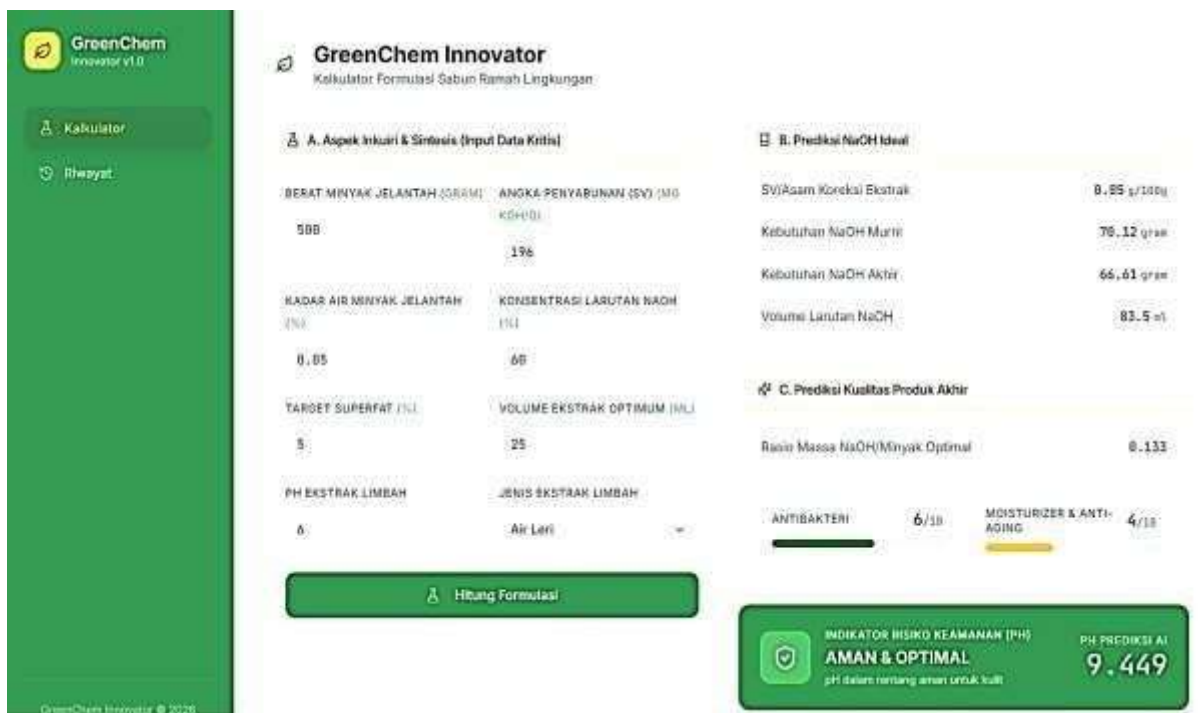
GreenChem
Innovator v1.0

Kalkulator

Riwayat

GreenChem Innovator © 2026

GreenChem Innovator
Kalkulator Formulasi Sabun Ramah Lingkungan

A. Aspek Inkuiri & Sintesis (Input Data Kritis)

BERAT MINYAK JELANTAH (GRAM)
500

ANGKA PENYABUNAN (SV) (MG KOH/G)
196

KADAR AIR MINYAK JELANTAH (%)
0.05

KONSENTRASI LARUTAN NAOH (%)
60

TARGET SUPERFAT (%)
5

VOLUME EKSTRAK OPTIMUM (ML)
25

PH EKSTRAK LIMBAH
6

JENIS EKSTRAK LIMBAH
Air Leri

Hitung Formulasi

B. Prediksi NaOH Ideal

SV/Asam Koreksi Ekstrak 0.05 g/100g

Kebutuhan NaOH Murni 70.12 gram

Kebutuhan NaOH Aktif 66.61 gram

Volume Larutan NaOH 83.5 ml

C. Prediksi Kualitas Produk Akhir

Rasio Massa NaOH/Minyak Optimal 0.133

ANTIBAKTERI 6/10

MOISTURIZER & ANTI-AGING 4/10

INDIKATOR RISIKO KEAMANAN (PH)
AMAN & OPTIMAL
pH dalam rentang aman untuk kulit

PH PREDIKSI AI
9.449